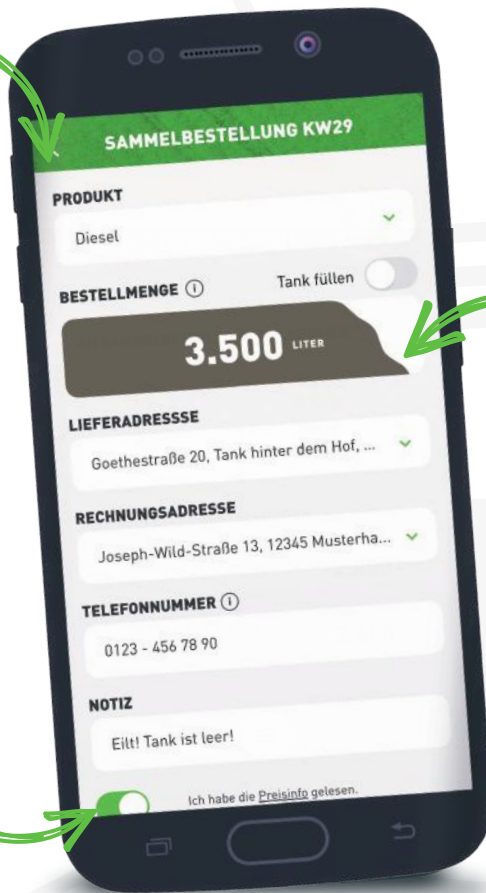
SAMMELBESTELLUNG KW29

PRODUKT

Diesel

BESTELLMENGE ⓘ

Tank füllen

3.500 LITER

LIEFERADRESSSE

Goethestraße 20, Tank hinter dem Hof, ...

RECHNUNGSADRESSE

Joseph-Wild-Straße 13, 12345 Musterha...

TELEFONNUMMER ⓘ

0123 - 456 78 90

NOTIZ

Eilt! Tank ist leer!

Ich habe die Preisinfo gelesen.